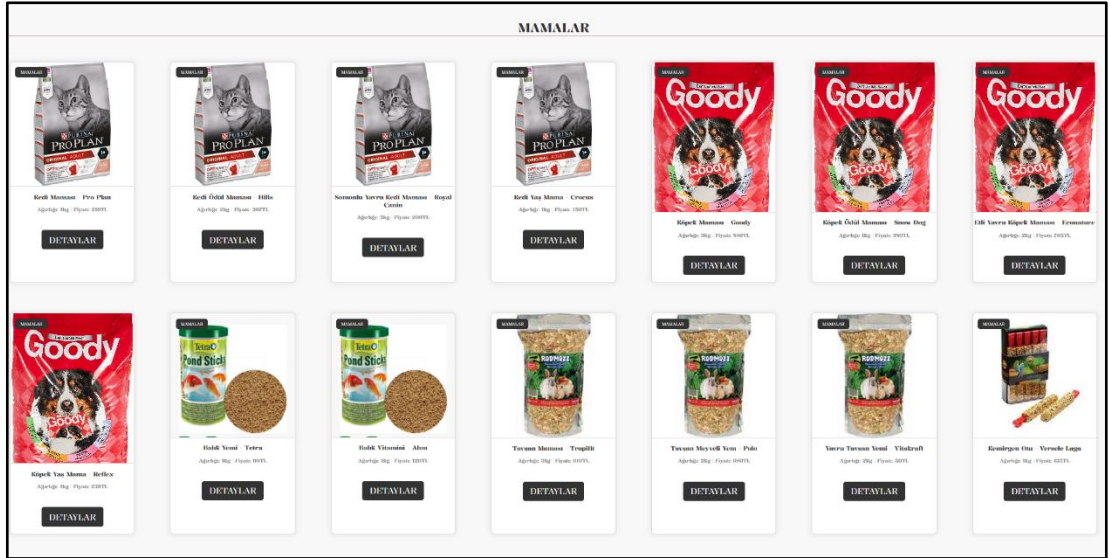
MAMALAR

MAMALAR
PURINA PRO PLAN
Kedi Maması - Pro Plan
Ağırlığı: 1kg - Fiyatı: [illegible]TL
DETAYLAR

MAMALAR
PURINA PRO PLAN
Kedi Ödül Maması - Hills
Ağırlığı: 2kg - Fiyatı: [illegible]TL
DETAYLAR

MAMALAR
PURINA PRO PLAN
Somonlu Yavru Kedi Maması - Royal Canin
Ağırlığı: 3kg - Fiyatı: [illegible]TL
DETAYLAR

MAMALAR
PURINA PRO PLAN
Kedi Yaş Mama - Crocus
Ağırlığı: 1kg - Fiyatı: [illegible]TL
DETAYLAR

MAMALAR
Goody
Köpek Maması - Goody
Ağırlığı: 3kg - Fiyatı: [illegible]TL
DETAYLAR

MAMALAR
Goody
Köpek Ödül Maması - Snow Dog
Ağırlığı: 1kg - Fiyatı: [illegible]TL
DETAYLAR

MAMALAR
Goody
Etli Yavru Köpek Maması - Ecomature
Ağırlığı: 2kg - Fiyatı: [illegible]TL
DETAYLAR

MAMALAR
Goody
Köpek Yaş Mama - Reflex
Ağırlığı: 1kg - Fiyatı: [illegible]TL
DETAYLAR

MAMALAR
Tetra Pond Sticks
Balık Yemi - Tetra
Ağırlığı: 1kg - Fiyatı: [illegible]TL
DETAYLAR

MAMALAR
Tetra Pond Sticks
Balık Vitamini - Akın
Ağırlığı: 1kg - Fiyatı: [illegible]TL
DETAYLAR

MAMALAR
RODMIXX
Tavşan Maması - Tropifit
Ağırlığı: 1kg - Fiyatı: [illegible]TL
DETAYLAR

MAMALAR
RODMIXX
Tavşan Meyveli Yem - Pulo
Ağırlığı: 2kg - Fiyatı: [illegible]TL
DETAYLAR

MAMALAR
RODMIXX
Yavru Tavşan Yemi - Vitakraft
Ağırlığı: 2kg - Fiyatı: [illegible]TL
DETAYLAR

MAMALAR
Kemirgen Otu - Versele Laga
Ağırlığı: 1kg - Fiyatı: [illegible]TL
DETAYLAR